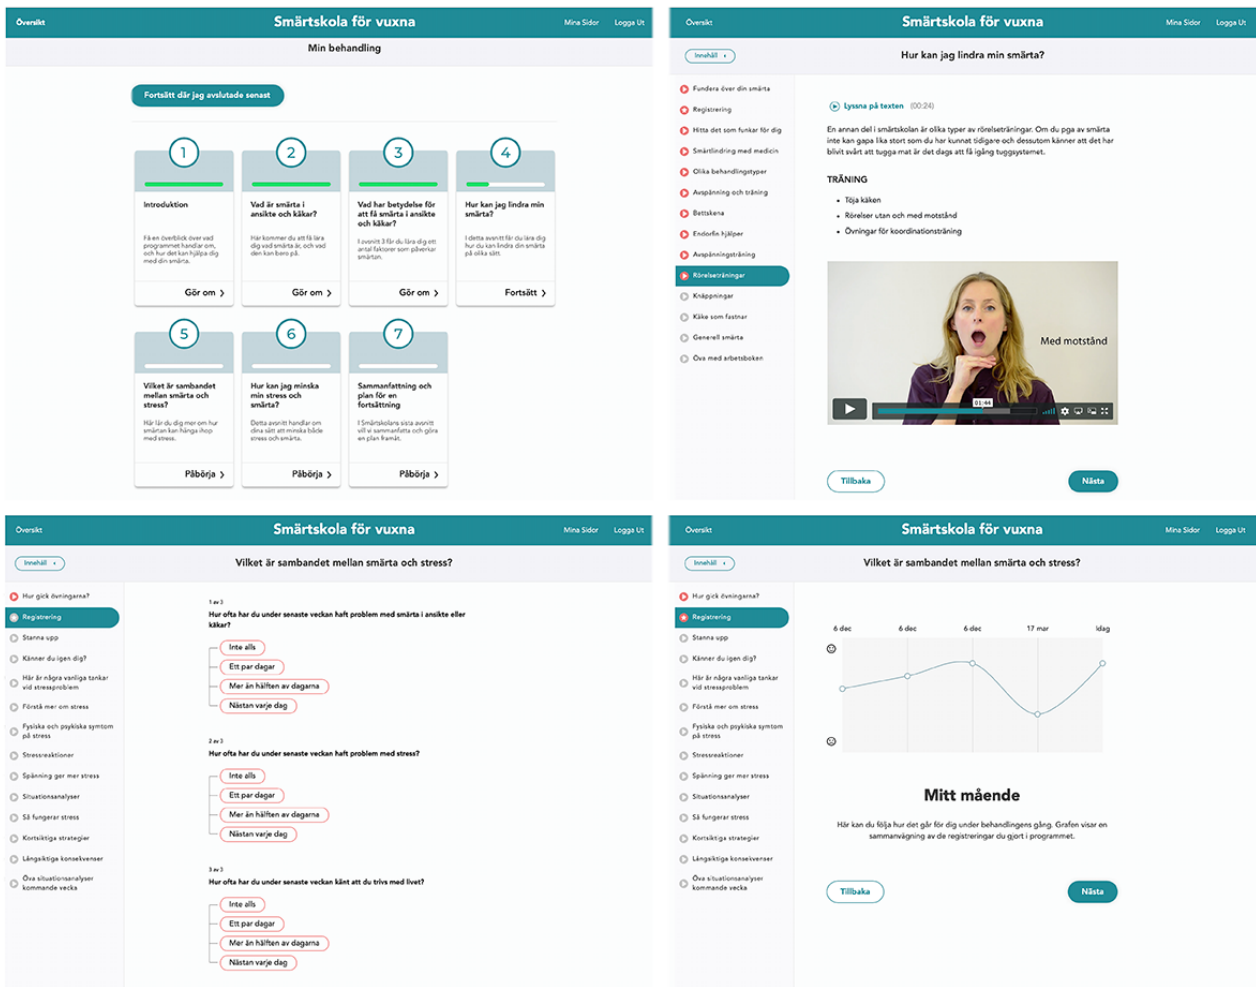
Översikt Smärtskola för vuxna Mina Sidor Logga Ut

Min behandling

Fortsätt där jag avslutade senast

1
Introduktion
Få en överblick över vad programmet handlar om, och hur det kan hjälpa dig med din smärta.
Gör om

2
Vad är smärta i ansikte och käkar?
Här kommer du att få lära dig vad smärta är, och vad den kan bero på.
Gör om

3
Vad har betydelse för att få smärta i ansikte och käkar?
I avsnitt 3 får du lära dig ett antal faktorer som påverkar smärtan.
Gör om

4
Hur kan jag lindra min smärta?
I detta avsnitt får du lära dig hur du kan lindra din smärta på olika sätt.
Fortsätt

5
Vilket är sambandet mellan smärta och stress?
Här lär du dig mer om hur smärtan kan hänga ihop med stress.
Påbörja

6
Hur kan jag minska min stress och smärta?
Detta avsnitt handlar om dina sätt att minska både stress och smärta.
Påbörja

7
Sammanfattning och plan för en fortsättning
I Smärtskolans sista avsnitt vill vi sammanfatta och göra en plan framåt.
Påbörja

Översikt Smärtskola för vuxna Mina Sidor Logga Ut

Innehåll

Hur kan jag lindra min smärta?

Fundera över din smärta
Registrering
Hitta det som funkar för dig
Smärtlindring med medicin
Olika behandlingstyper
Avspänning och träning
Bettskena
Endorfin hjälper
Avspänningsträning
Rörelseträningar
Knäppningar
Käke som fastnar
Generell smärta
Öva med arbetsboken

Lyssna på texten (00:24)

En annan del i smärtskolan är olika typer av rörelseträningar. Om du pga av smärta inte kan gapa lika stort som du har kunnat tidigare och dessutom känner att det har blivit svårt att tugga mat är det dags att få igång tuggsystemet.

TRÄNING
• Töja käken
• Rörelser utan och med motstånd
• Övningar för koordinationsträning

Med motstånd
01:44

Tillbaka Nästa

Översikt Smärtskola för vuxna Mina Sidor Logga Ut

Innehåll

Vilket är sambandet mellan smärta och stress?

Hur gick övningarna?
Registrering
Stanna upp
Känner du igen dig?
Här är några vanliga tankar vid stressproblem
Förstå mer om stress
Fysiska och psykiska symtom på stress
Stressreaktioner
Spänning ger mer stress
Situationsanalyser
Så fungerar stress
Kortsiktiga strategier
Långsiktiga konsekvenser
Öva situationsanalyser kommande vecka

1 av 3
Hur ofta har du under senaste veckan haft problem med smärta i ansikte eller käkar?
Inte alls
Ett par dagar
Mer än hälften av dagarna
Nästan varje dag

2 av 3
Hur ofta har du under senaste veckan haft problem med stress?
Inte alls
Ett par dagar
Mer än hälften av dagarna
Nästan varje dag

3 av 3
Hur ofta har du under senaste veckan känt att du trivs med livet?
Inte alls
Ett par dagar
Mer än hälften av dagarna
Nästan varje dag

Översikt Smärtskola för vuxna Mina Sidor Logga Ut

Innehåll

Vilket är sambandet mellan smärta och stress?

Hur gick övningarna?
Registrering
Stanna upp
Känner du igen dig?
Här är några vanliga tankar vid stressproblem
Förstå mer om stress
Fysiska och psykiska symtom på stress
Stressreaktioner
Spänning ger mer stress
Situationsanalyser
Så fungerar stress
Kortsiktiga strategier
Långsiktiga konsekvenser
Öva situationsanalyser kommande vecka

6 dec 6 dec 6 dec 17 mar Idag

Mitt mående

Här kan du följa hur det går för dig under behandlingens gång. Grafen visar en sammanvägning av de registreringar du gjort i programmet.

Tillbaka Nästa